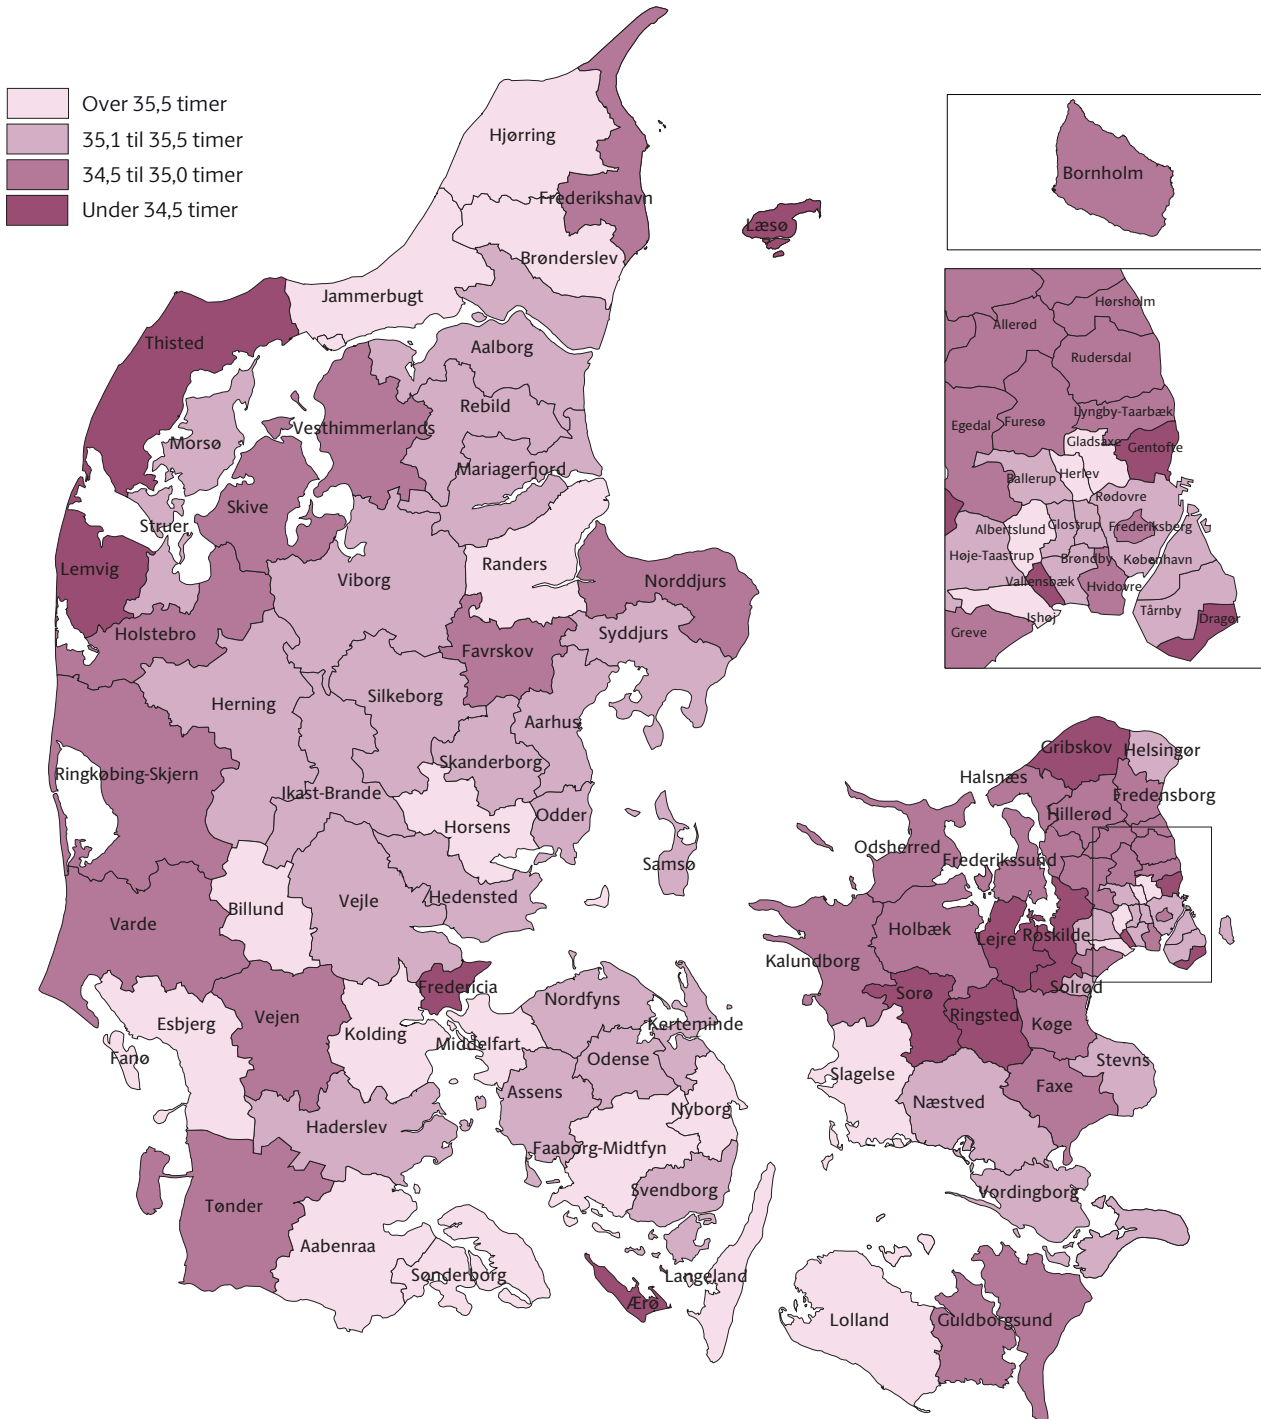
Over 35,5 timer
35,1 til 35,5 timer
34,5 til 35,0 timer
Under 34,5 timer

Hjørring
Frederikshavn
Læsø
Brønderslev
Jammerbugt
Thisted
Aalborg
Rebild
Vesthimmerlands
Morsø
Mariagerfjord
Skive
Struer
Lemvig
Randers
Norddjurs
Viborg
Holstebro
Favrskov
Syddjurs
Herning
Silkeborg
Aarhus
Ringkøbing-Skjern
Skanderborg
Ikast-Brande
Odder
Horsens
Samsø
Billund
Vejle
Hedensted
Varde
Fredericia
Esbjerg
Vejen
Kolding
Middelfart
Nordfyns
Kerteminde
Fanø
Odense
Assens
Nyborg
Haderslev
Faaborg-Midtfyn
Svendborg
Tønder
Aabenraa
Sønderborg
Ærø
Langeland
Bornholm
Hørsholm
Allerød
Rudersdal
Lyngby-Taarbæk
Egedal
Furesø
Gladsaxe
Gentofte
Herlev
Ballerup
Rødovre
Albertslund
Glostrup
Frederiksberg
Høje-Taastrup
Brøndby
København
Vallensbæk
Hvidovre
Ishøj
Tårnby
Dragør
Greve
Gribskov
Helsingør
Halsnæs
Fredensborg
Hillerød
Odsherred
Frederikssund
Holbæk
Lejre
Roskilde
Kalundborg
Sorø
Solrød
Ringsted
Køge
Stevns
Slagelse
Næstved
Faxe
Vordingborg
Lolland
Guldborgsund